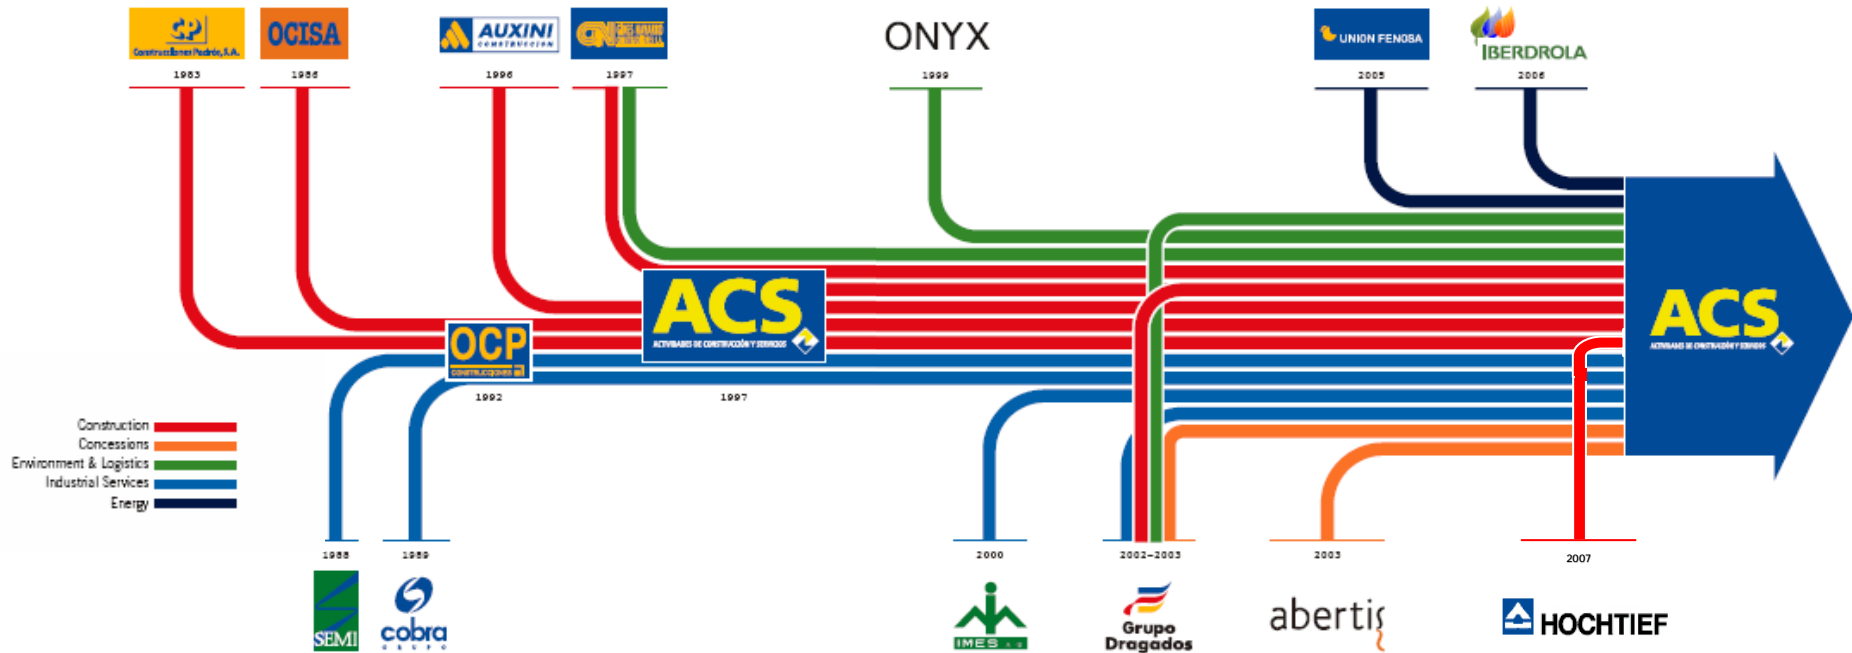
CP Construcciones Padrós, S.A.
1983
OCISA
1986
AUXINI CONSTRUCCION
1996
GINES NAVARRO CONSTRUCCIONES
1997
ONYX
1999
UNION FENOSA
2005
IBERDROLA
2006
OCP CONSTRUCCIONES
1992
ACS ACTIVIDADES DE CONSTRUCCIÓN Y SERVICIOS
1997
ACS ACTIVIDADES DE CONSTRUCCIÓN Y SERVICIOS
Construction
Concessions
Environment & Logistics
Industrial Services
Energy
1988
SEMI
1989
cobra GRUPO
2000
IMES
2002-2003
Grupo Dragados
2003
abertis
2007
HOCHTIEF